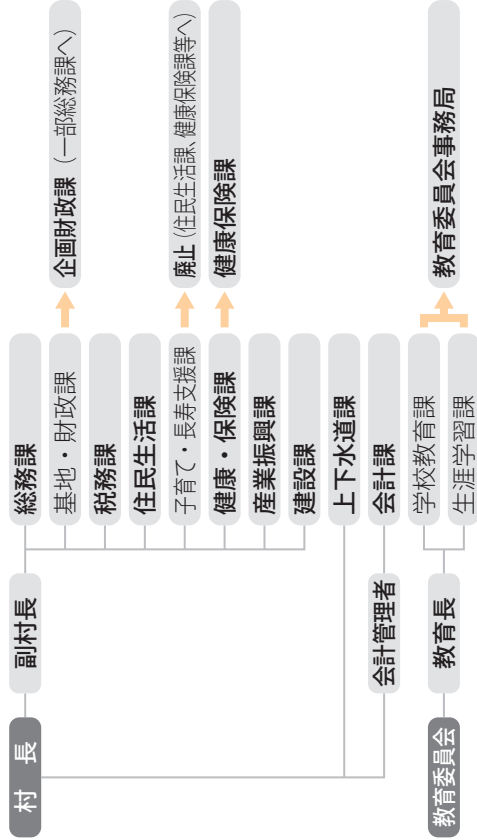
村 長

副村長

総務課
基地・財政課
税務課
住民生活課
子育て・長寿支援課
健康・保険課
産業振興課
建設課
上下水道課
会計課

企画財政課（一部総務課へ）
廃止（住民生活課、健康保険課等へ）
健康保険課

会計管理者

教育委員会

教育長

学校教育課
生涯学習課

教育委員会事務局